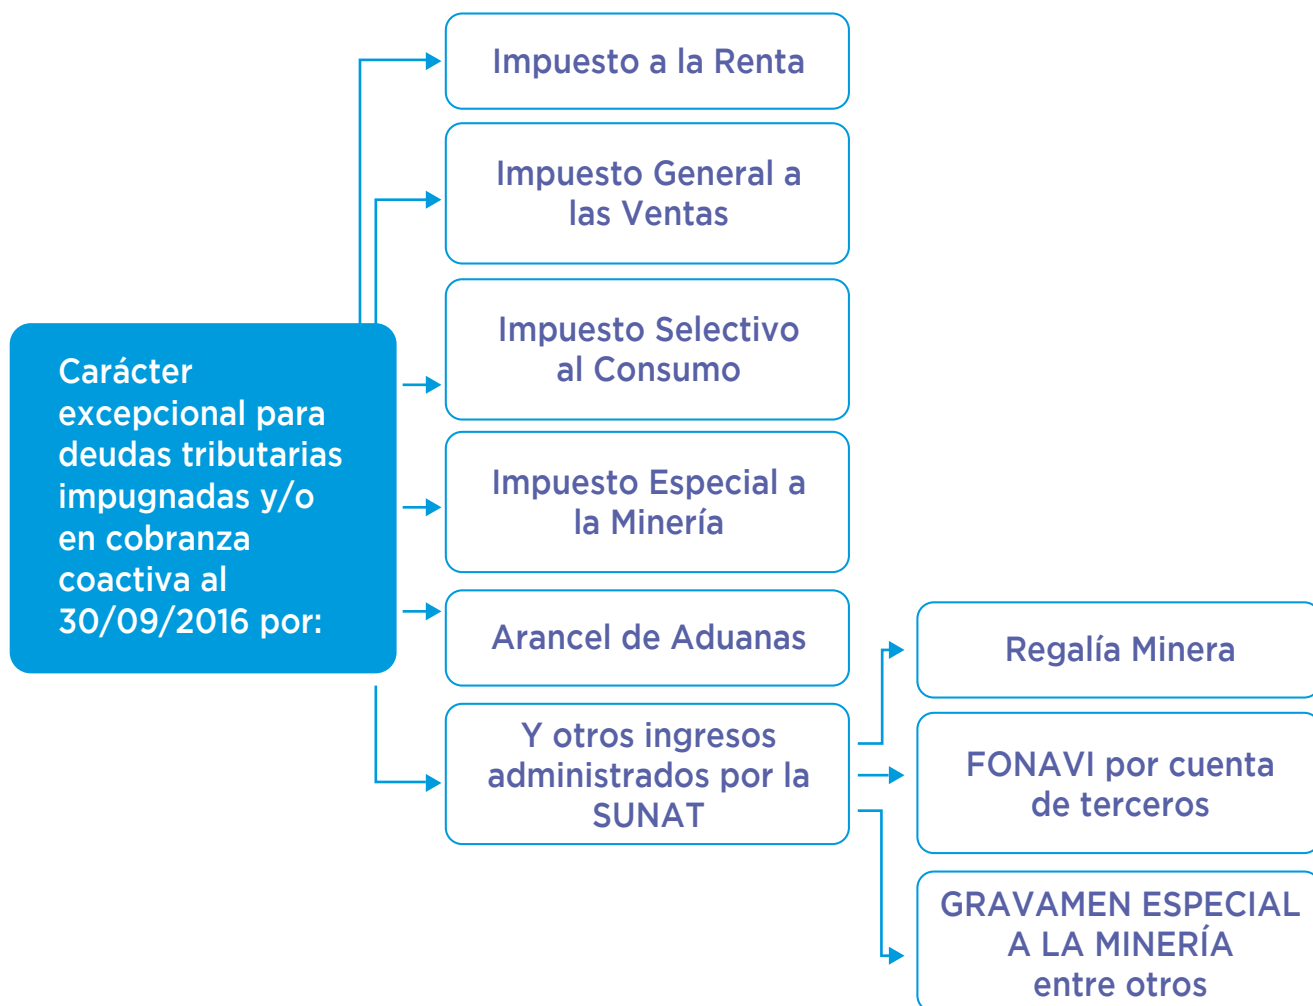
Carácter excepcional para deudas tributarias impugnadas y/o en cobranza coactiva al 30/09/2016 por:

Impuesto a la Renta

Impuesto General a las Ventas

Impuesto Selectivo al Consumo

Impuesto Especial a la Minería

Arancel de Aduanas

Y otros ingresos administrados por la SUNAT

Regalía Minera

FONAVI por cuenta de terceros

GRAVAMEN ESPECIAL A LA MINERÍA entre otros